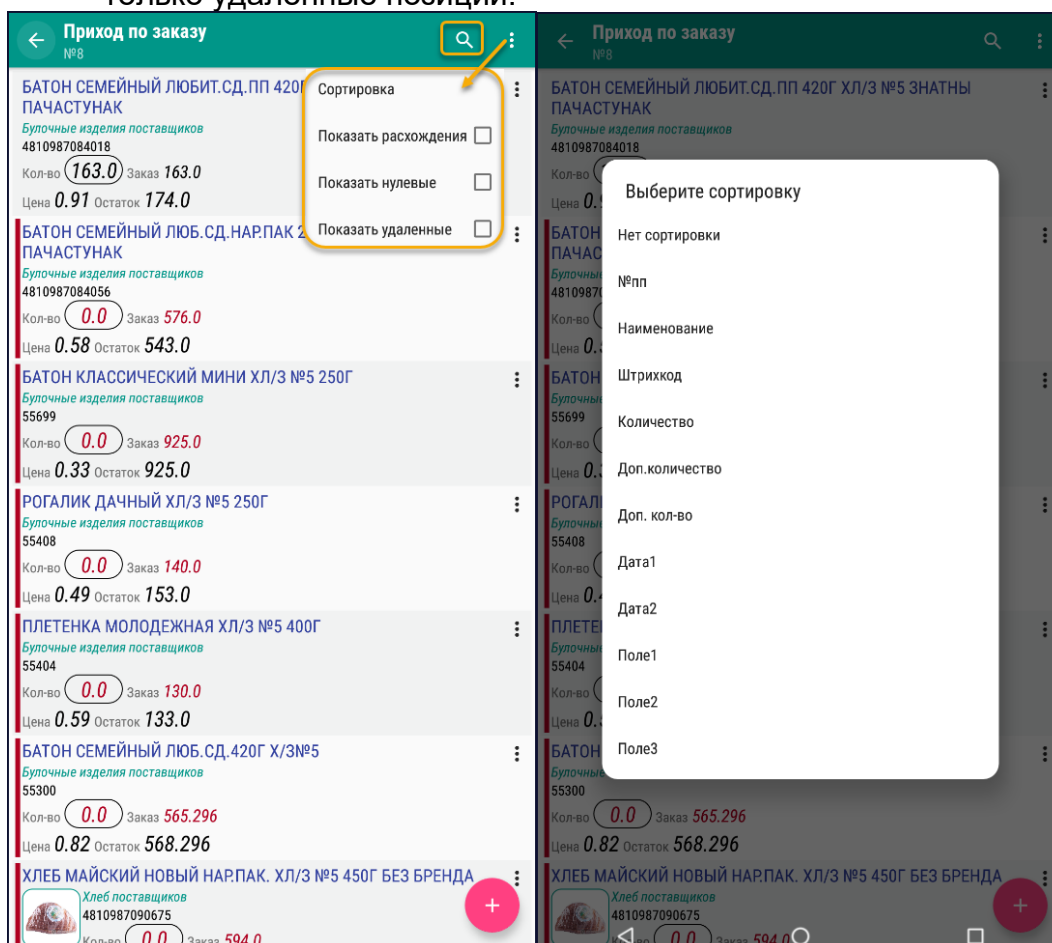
только удаленные позиции.

Приход по заказу
№8

Сортировка
Показать расхождения
Показать нулевые
Показать удаленные

БАТОН СЕМЕЙНЫЙ ЛЮБИТ.СД.ПП 420Г ПАЧАСТУНАК
Булочные изделия поставщиков
4810987084018
Кол-во 163.0 Заказ 163.0
Цена 0.91 174.0

БАТОН СЕМЕЙНЫЙ ЛЮБ.СД.НАР.ПАК 2 ПАЧАСТУНАК
Булочные изделия поставщиков
4810987084056
Кол-во 0.0 Заказ 576.0
Цена 0.58 Остаток 543.0

БАТОН КЛАССИЧЕСКИЙ МИНИ ХЛ/З №5 250Г
Булочные изделия поставщиков
55699
Кол-во 0.0 Заказ 925.0
Цена 0.33 Остаток 925.0

РОГАЛИК ДАЧНЫЙ ХЛ/З №5 250Г
Булочные изделия поставщиков
55408
Кол-во 0.0 Заказ 140.0
Цена 0.49 Остаток 153.0

ПЛЕТЕНКА МОЛОДЕЖНАЯ ХЛ/З №5 400Г
Булочные изделия поставщиков
55404
Кол-во 0.0 Заказ 130.0
Цена 0.59 Остаток 133.0

БАТОН СЕМЕЙНЫЙ ЛЮБ.СД.420Г Х/З№5
Булочные изделия поставщиков
55300
Кол-во 0.0 Заказ 565.296
Цена 0.82 Остаток 568.296

ХЛЕБ МАЙСКИЙ НОВЫЙ НАР.ПАК. ХЛ/З №5 450Г БЕЗ БРЕНДА
Хлеб поставщиков
4810987090675
Кол-во 0.0 Заказ 594.0

Приход по заказу
№8

БАТОН СЕМЕЙНЫЙ ЛЮБИТ.СД.ПП 420Г ХЛ/З №5 ЗНАТНЫ ПАЧАСТУНАК
Булочные изделия поставщиков
4810987084018

Выберите сортировку
Нет сортировки
№пп
Наименование
Штрихкод
Количество
Доп.количество
Доп. кол-во
Дата1
Дата2
Поле1
Поле2
Поле3

Кол-во 0.0 Заказ 565.296
Цена 0.82 Остаток 568.296
ХЛЕБ МАЙСКИЙ НОВЫЙ НАР.ПАК. ХЛ/З №5 450Г БЕЗ БРЕНДА
Хлеб поставщиков
4810987090675
0.0 Заказ 594.0